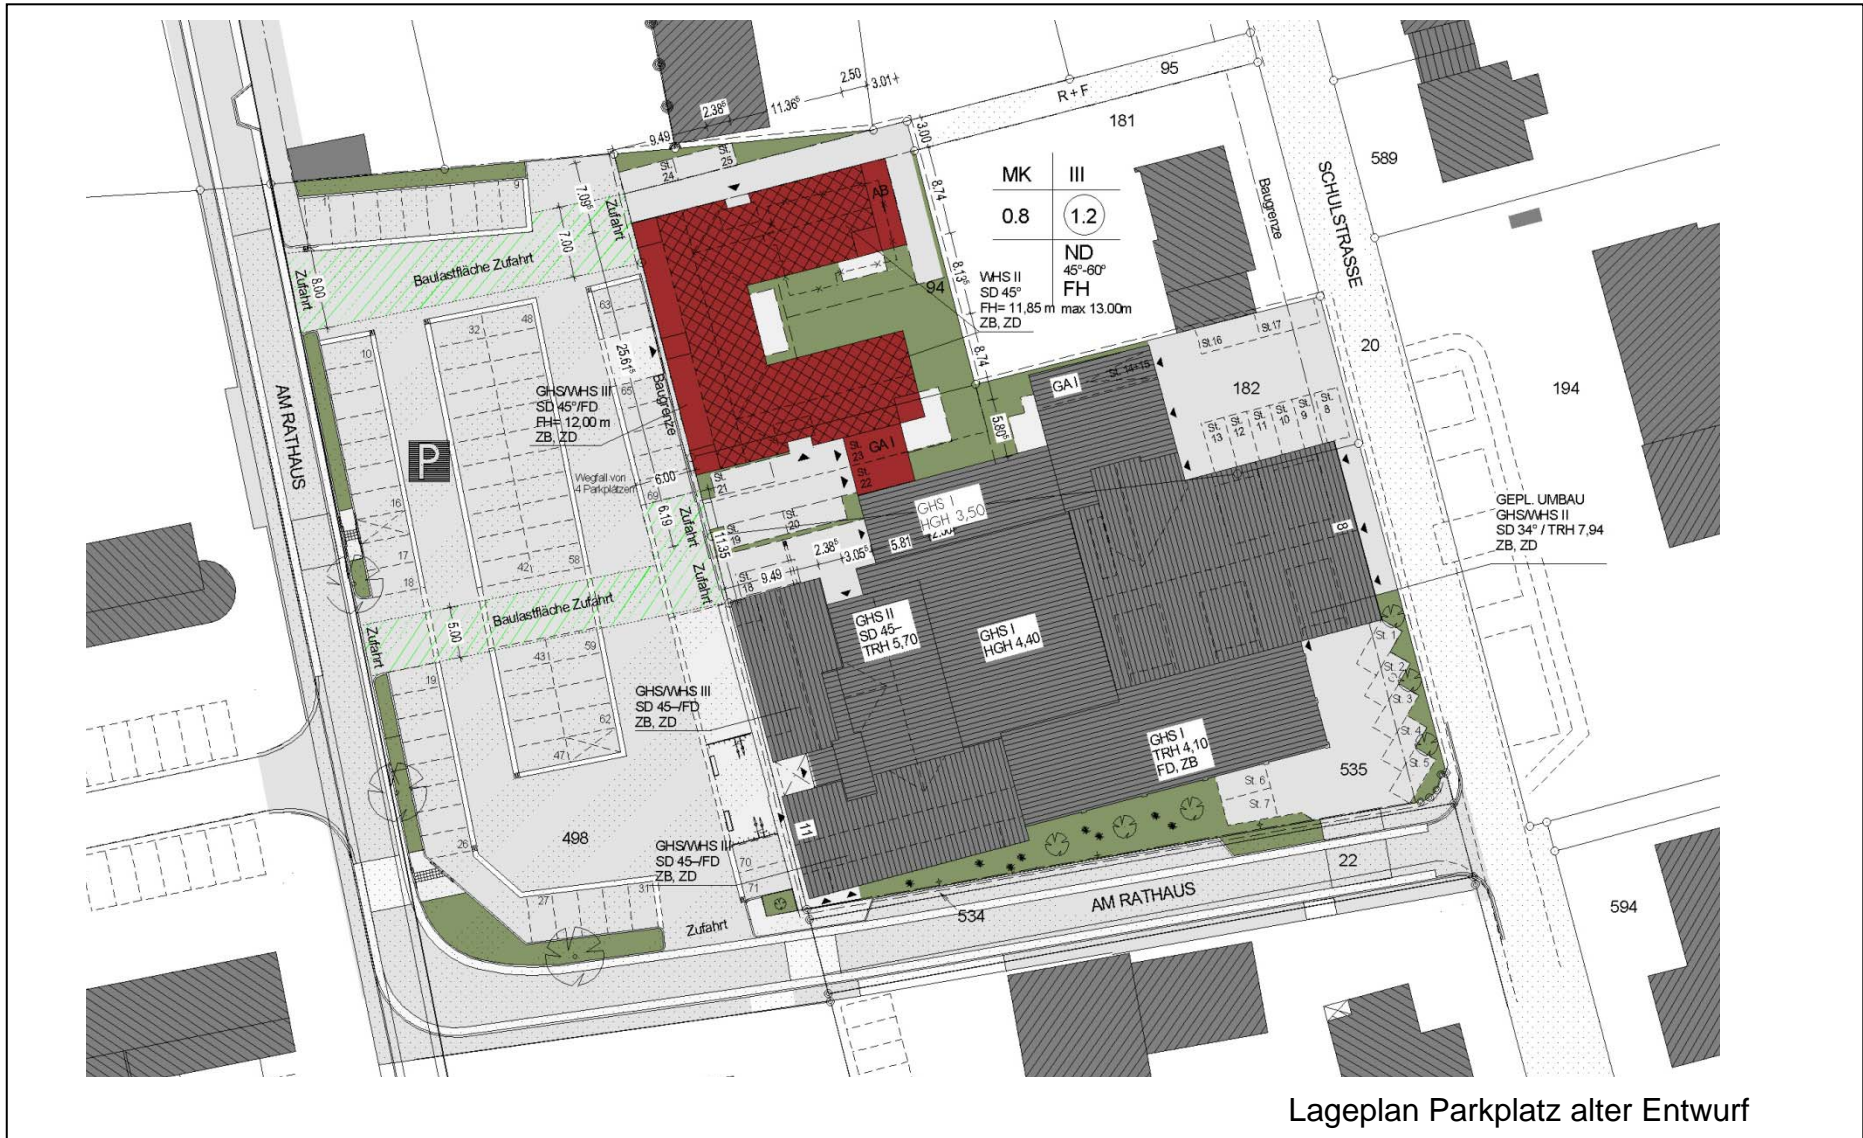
2.50 3.01 95
R + F
2.38⁵ 11.36⁵
9.49 3.00 181
SCHULSTRASSE 589
St. 24 St. 25
MK III
0.8 1.2
ND 45°-60° FH max 13.00m
AB
8.74
7.09⁵ 7.00 Zufahrt
Baugrenze
Baulastfläche Zufahrt
8.00 Zufahrt
WHS II SD 45° FH= 11,85 m ZB, ZD
8.13⁵
94
63 32 48 10
25.61⁵
8.74
St.16 St.17
20
GHS/WHS III SD 45°/FD FH= 12,00 m ZB, ZD
65
Baugrenze
GA I St. 14+15
182
194
AM RATHAUS
P
5.80⁵
St. 13 St. 12 St. 11 St. 10 St. 9 St. 8
GA I St. 23 St. 22
6.00 Wegfall von 4 Parkplätzen 69
St. 21
GHS I HGH 3,50
GEPL. UMBAU GHS/WHS II SD 34° / TRH 7,94 ZB, ZD
16
6.19 Zufahrt
St. 19 St. 20
11.35
2.38⁵ 3.05⁵ 5.81
8
17 42 58
18
Zufahrt
St. 18 9.49
Baulastfläche Zufahrt
5.00
Zufahrt
GHS II SD 45– TRH 5,70
GHS I HGH 4,40
St. 1 St. 2 St. 3 St. 4 St. 5
43 59
19
GHS/WHS III SD 45–/FD ZB, ZD
62
47
GHS I TRH 4,10 FD, ZB
535
St. 6 St. 7
498
GHS/WHS III SD 45–/FD ZB, ZD
11
26
70
22
71
27 31
AM RATHAUS
534
594
Zufahrt
Lageplan Parkplatz alter Entwurf